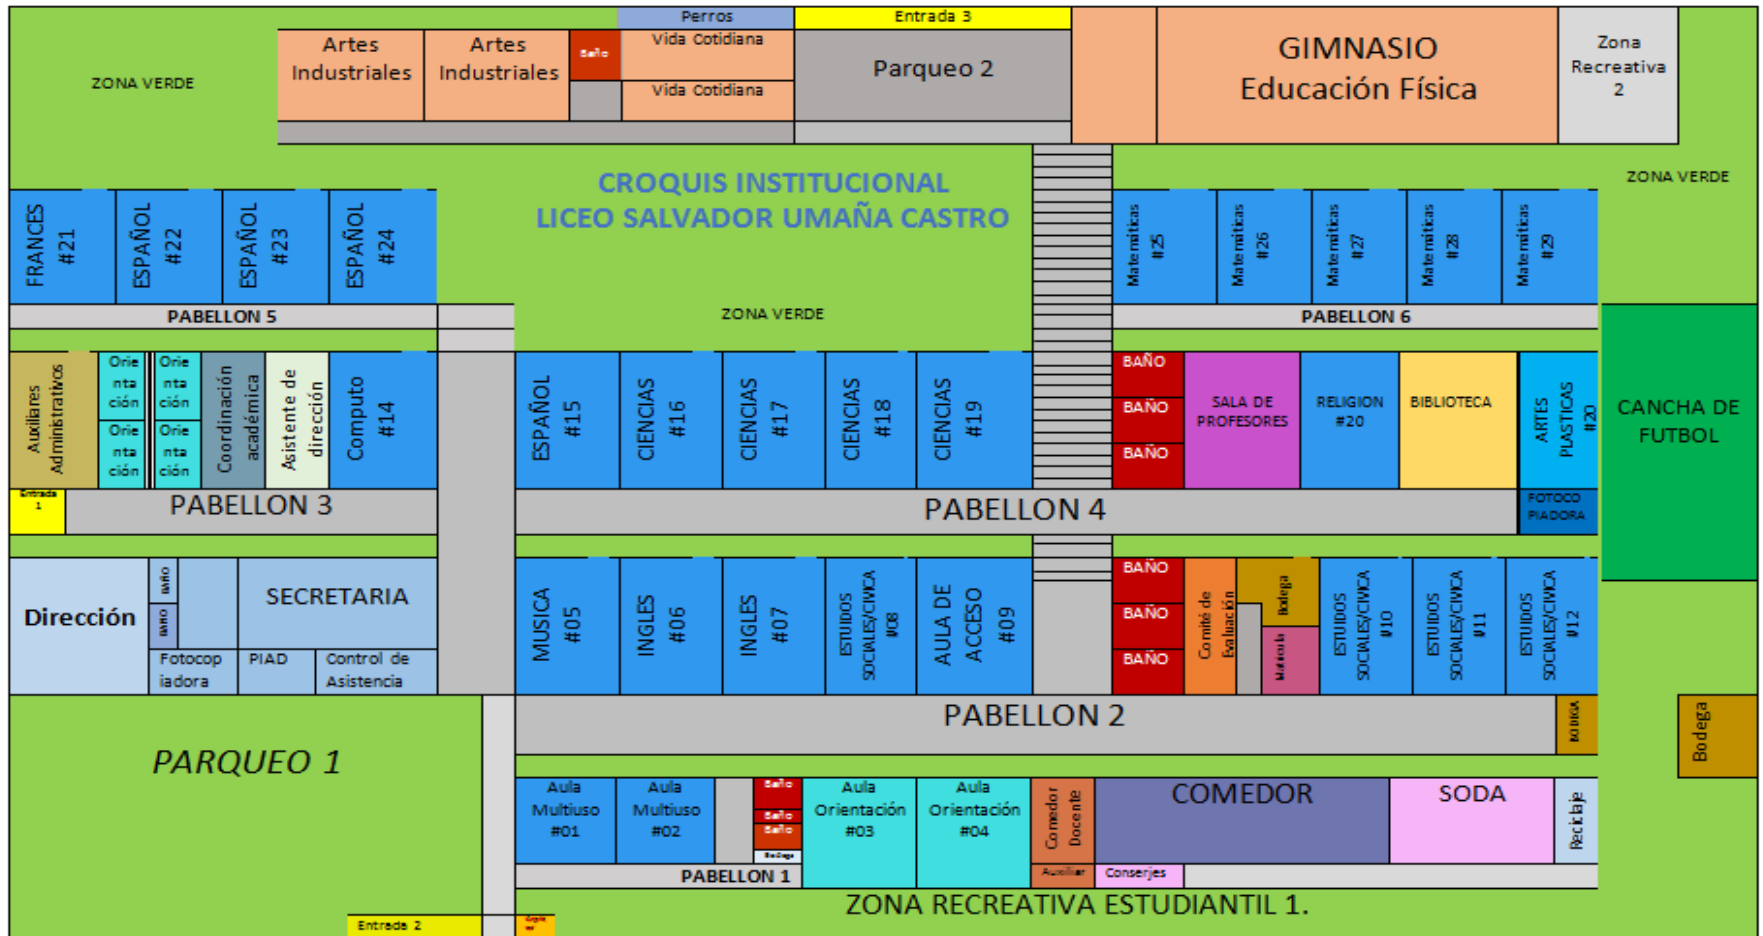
ZONA VERDE

Artes Industriales

Artes Industriales

Baño

Perros

Vida Cotidiana

Vida Cotidiana

Entrada 3

Parqueo 2

GIMNASIO
Educación Física

Zona Recreativa 2

CROQUIS INSTITUCIONAL
LICEO SALVADOR UMAÑA CASTRO

ZONA VERDE

FRANCES #21

ESPAÑOL #22

ESPAÑOL #23

ESPAÑOL #24

PABELLON 5

ZONA VERDE

Matematicas #25

Matematicas #26

Matematicas #27

Matematicas #28

Matematicas #29

PABELLON 6

Auxiliares Administrativos

Orientación

Orientación

Orientación

Orientación

Coordinación académica

Asistente de dirección

Computo #14

ESPAÑOL #15

CIENCIAS #16

CIENCIAS #17

CIENCIAS #18

CIENCIAS #19

BAÑO

BAÑO

BAÑO

SALA DE PROFESORES

RELIGION #20

BIBLIOTECA

ARTES PLASTICAS #20

CANCHA DE FUTBOL

Entrada 1

PABELLON 3

PABELLON 4

FOTOCOPIADORA

Dirección

BAÑO

BAÑO

SECRETARIA

Fotocopiadora

PIAD

Control de Asistencia

MUSICA #05

INGLES #06

INGLES #07

ESTUDIOS SOCIALES/CIVICA #08

AULA DE ACCESO #09

BAÑO

BAÑO

BAÑO

Comité de Evaluación

Bodega

Materiales

ESTUDIOS SOCIALES/CIVICA #10

ESTUDIOS SOCIALES/CIVICA #11

ESTUDIOS SOCIALES/CIVICA #12

PABELLON 2

BODEGA

Bodega

PARQUEO 1

Aula Multiuso #01

Aula Multiuso #02

Baño

Baño

Baño

Bodega

Aula Orientación #03

Aula Orientación #04

Comedor Docente

COMEDOR

SODA

Reciclaje

PABELLON 1

Auxiliar

Conserjes

ZONA RECREATIVA ESTUDIANTIL 1.

Entrada 2

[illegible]